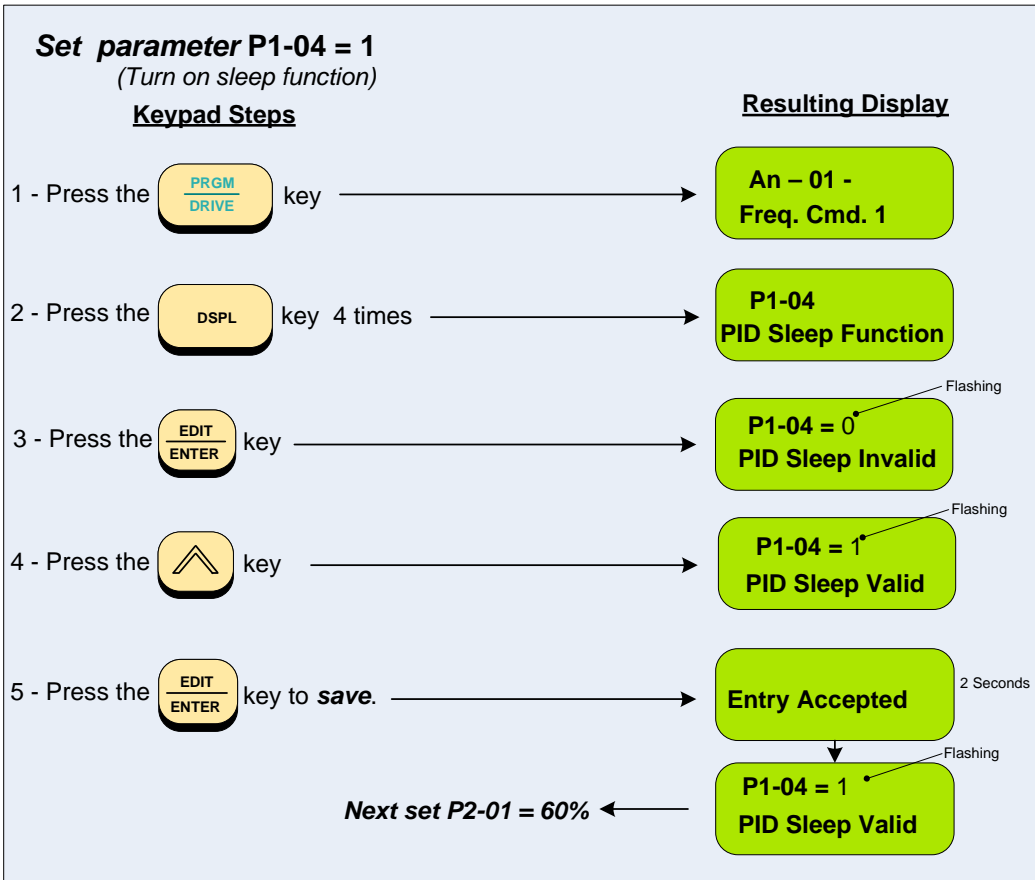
**Set parameter P1-04 = 1**
(Turn on sleep function)

Keypad Steps

Resulting Display

1 - Press the PRGM/DRIVE key

An – 01 -
Freq. Cmd. 1

2 - Press the DSPL key 4 times

P1-04
PID Sleep Function

3 - Press the EDIT/ENTER key

Flashing
P1-04 = 0
PID Sleep Invalid

4 - Press the key

Flashing
P1-04 = 1
PID Sleep Valid

5 - Press the EDIT/ENTER key to ***save***.

Entry Accepted

2 Seconds

Flashing
P1-04 = 1
PID Sleep Valid

***Next set P2-01 = 60%***